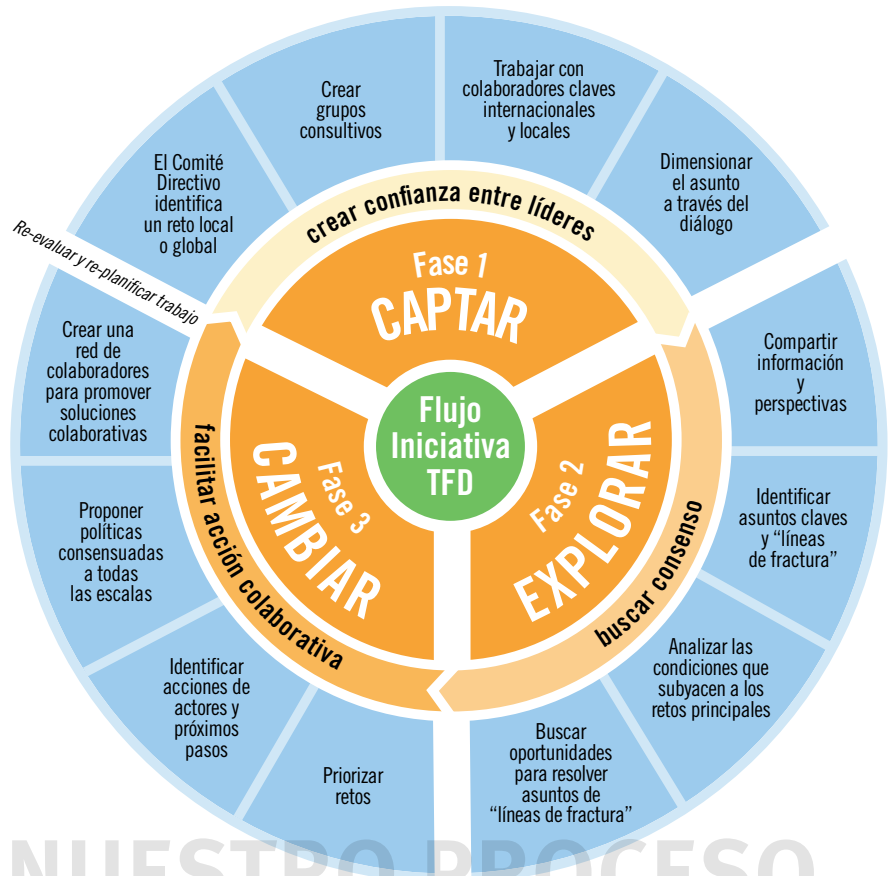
Crear grupos consultivos

Trabajar con colaboradores claves internacionales y locales

Dimensionar el asunto a través del diálogo

Compartir información y perspectivas

Identificar asuntos claves y "líneas de fractura"

Analizar las condiciones que subyacen a los retos principales

Buscar oportunidades para resolver asuntos de "líneas de fractura"

Priorizar retos

Identificar acciones de actores y próximos pasos

Proponer políticas consensuadas a todas las escalas

Crear una red de colaboradores para promover soluciones colaborativas

El Comité Directivo identifica un reto local o global

Re-evaluar y re-planificar trabajo

crear confianza entre líderes

buscar consenso

facilitar acción colaborativa

Fase 1
CAPTAR

Fase 2
EXPLORAR

Fase 3
CAMBIAR

Flujo Iniciativa TFD

NUESTRO PROCESO